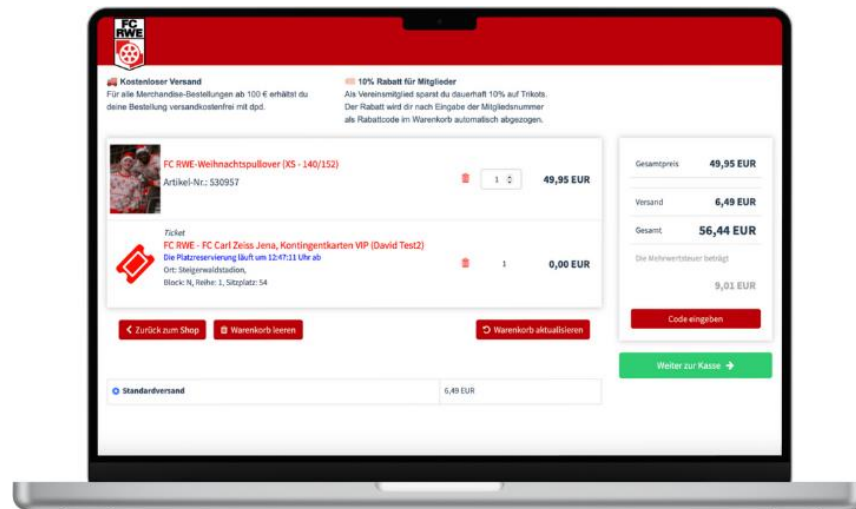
FC RWE

Kostenloser Versand
Für alle Merchandise-Bestellungen ab 100 € erhältst du deine Bestellung versandkostenfrei mit dpd.

10% Rabatt für Mitglieder
Als Vereinsmitglied sparst du dauerhaft 10% auf Trikots. Der Rabatt wird dir nach Eingabe der Mitgliedsnummer als Rabattcode im Warenkorb automatisch abgezogen.

FC RWE-Weihnachtspullover (XS - 140/152)
Artikel-Nr.: 530957
1
49,95 EUR

Ticket
FC RWE - FC Carl Zeiss Jena, Kontingentkarten VIP (David Test2)
Die Platzreservierung läuft um 12:47:11 Uhr ab
Ort: Steigerwaldstadion,
Block: N, Reihe: 1, Sitzplatz: 54
1
0,00 EUR

Zurück zum Shop
Warenkorb leeren
Warenkorb aktualisieren

Standardversand
6,49 EUR

| Gesamtpreis | 49,95 EUR |
|---|---|
| Versand | 6,49 EUR |
| Gesamt | 56,44 EUR |

Die Mehrwertsteuer beträgt
9,01 EUR

Code eingeben

Weiter zur Kasse